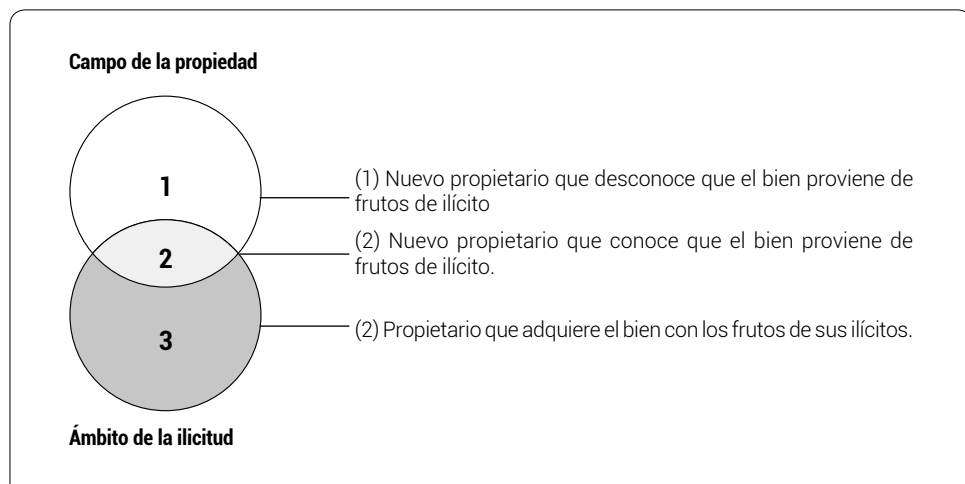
Campo de la propiedad

1

2

3

(1) Nuevo propietario que desconoce que el bien proviene de frutos de ilícito

(2) Nuevo propietario que conoce que el bien proviene de frutos de ilícito.

(2) Propietario que adquiere el bien con los frutos de sus ilícitos.

Ámbito de la ilicitud